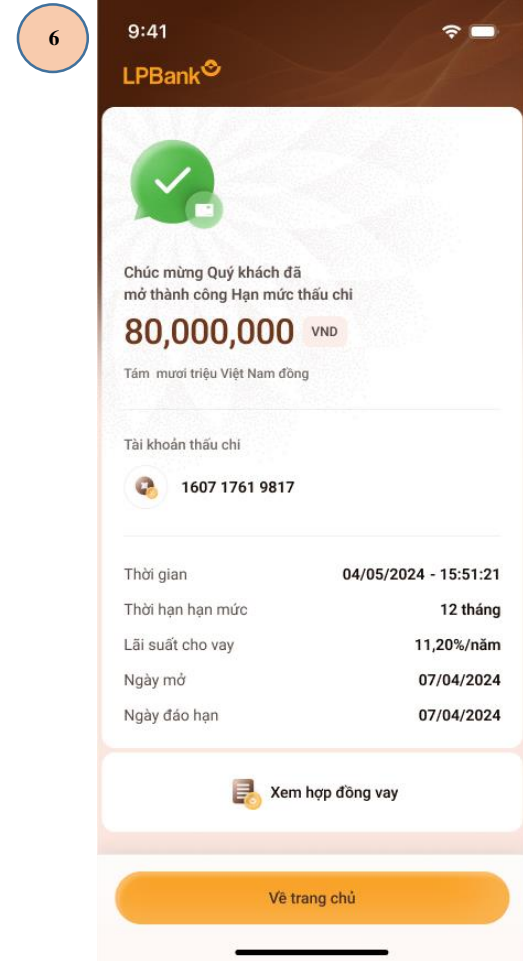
6

9:41

LPBank

Chúc mừng Quý khách đã mở thành công Hạn mức thấu chi

80,000,000 VND

Tám mươi triệu Việt Nam đồng

Tài khoản thấu chi

1607 1761 9817

| Thời gian | 04/05/2024 - 15:51:21 |
|---|---|
| Thời hạn hạn mức | 12 tháng |
| Lãi suất cho vay | 11,20%/năm |
| Ngày mở | 07/04/2024 |
| Ngày đáo hạn | 07/04/2024 |

Xem hợp đồng vay

Về trang chủ